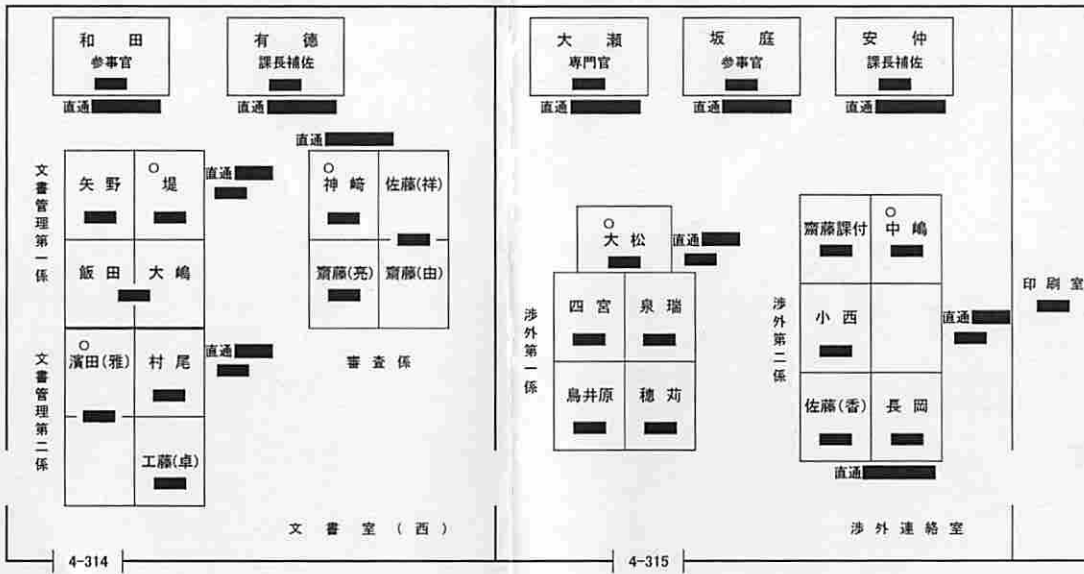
和田
参事官

直通

有徳
課長補佐

直通

直通

文書管理第一係

矢野

○
堤

直通

飯田

大嶋

○
神﨑

佐藤(祥)

齋藤(亮)

齋藤(由)

審査係

文書管理第二係

○
濱田(雅)

村尾

直通

工藤(卓)

文書室（西）

4-314

大瀬
専門官

直通

坂庭
参事官

直通

安仲
課長補佐

直通

○
大松

直通

渉外第一係

四宮

泉瑞

鳥井原

穂苅

齋藤課付

○
中嶋

渉外第二係

小西

直通

佐藤(香)

長岡

直通

印刷室

渉外連絡室

4-315